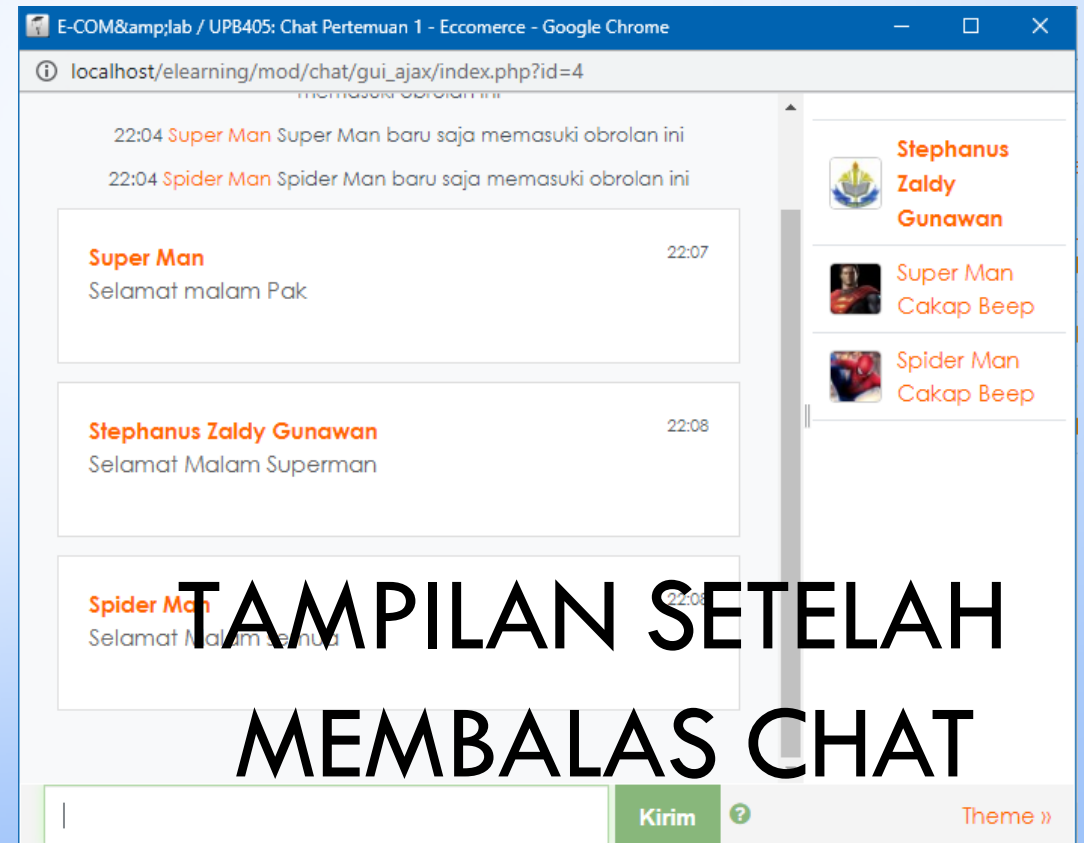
E-COM&amp;lab / UPB405: Chat Pertemuan 1 - Eccomerce - Google Chrome

localhost/elearning/mod/chat/gui_ajax/index.php?id=4

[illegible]

22:04 Super Man Super Man baru saja memasuki obrolan ini

22:04 Spider Man Spider Man baru saja memasuki obrolan ini

Super Man 22:07
Selamat malam Pak

Stephanus Zaldy Gunawan 22:08
Selamat Malam Superman

Spider Man 22:08
Selamat Malam semua

Stephanus Zaldy Gunawan

Super Man Cakap Beep

Spider Man Cakap Beep

TAMPILAN SETELAH MEMBALAS CHAT

Kirim

Theme »